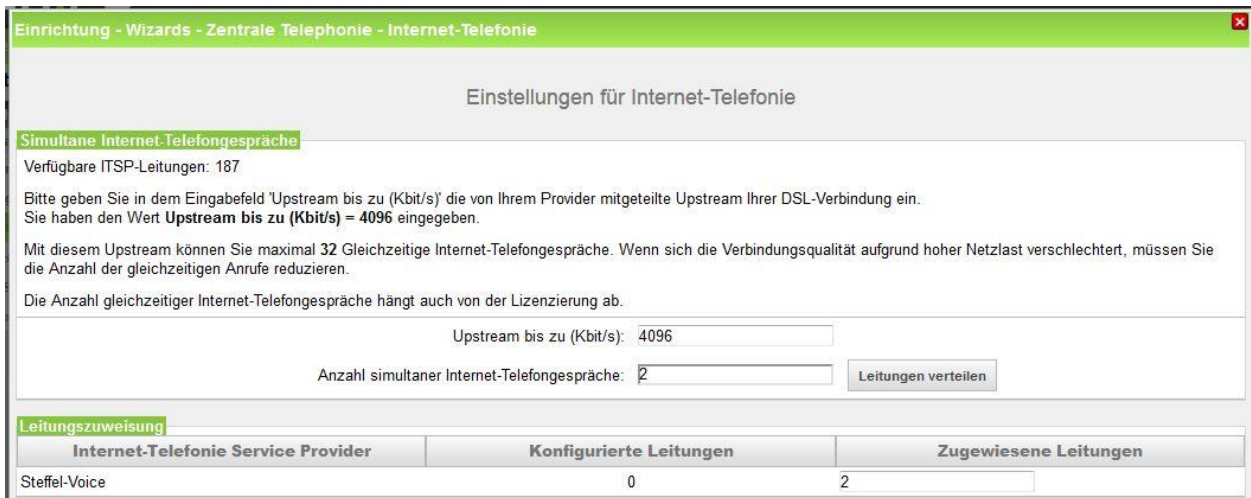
Einrichtung - Wizards - Zentrale Telephonie - Internet-Telefonie

Einstellungen für Internet-Telefonie

Simultane Internet-Telefongespräche

Verfügbare ITSP-Leitungen: 187

Bitte geben Sie in dem Eingabefeld 'Upstream bis zu (Kbit/s)' die von Ihrem Provider mitgeteilte Upstream Ihrer DSL-Verbindung ein.
Sie haben den Wert **Upstream bis zu (Kbit/s) = 4096** eingegeben.

Mit diesem Upstream können Sie maximal **32** Gleichzeitige Internet-Telefongespräche. Wenn sich die Verbindungsqualität aufgrund hoher Netzlast verschlechtert, müssen Sie die Anzahl der gleichzeitigen Anrufe reduzieren.

Die Anzahl gleichzeitiger Internet-Telefongespräche hängt auch von der Lizenzierung ab.

Upstream bis zu (Kbit/s): 4096

Anzahl simultaner Internet-Telefongespräche: 2

Leitungen verteilen

Leitungszuweisung

| Internet-Telefonie Service Provider | Konfigurierte Leitungen | Zugewiesene Leitungen |
|---|---|---|
| Steffel-Voice | 0 | 2 |